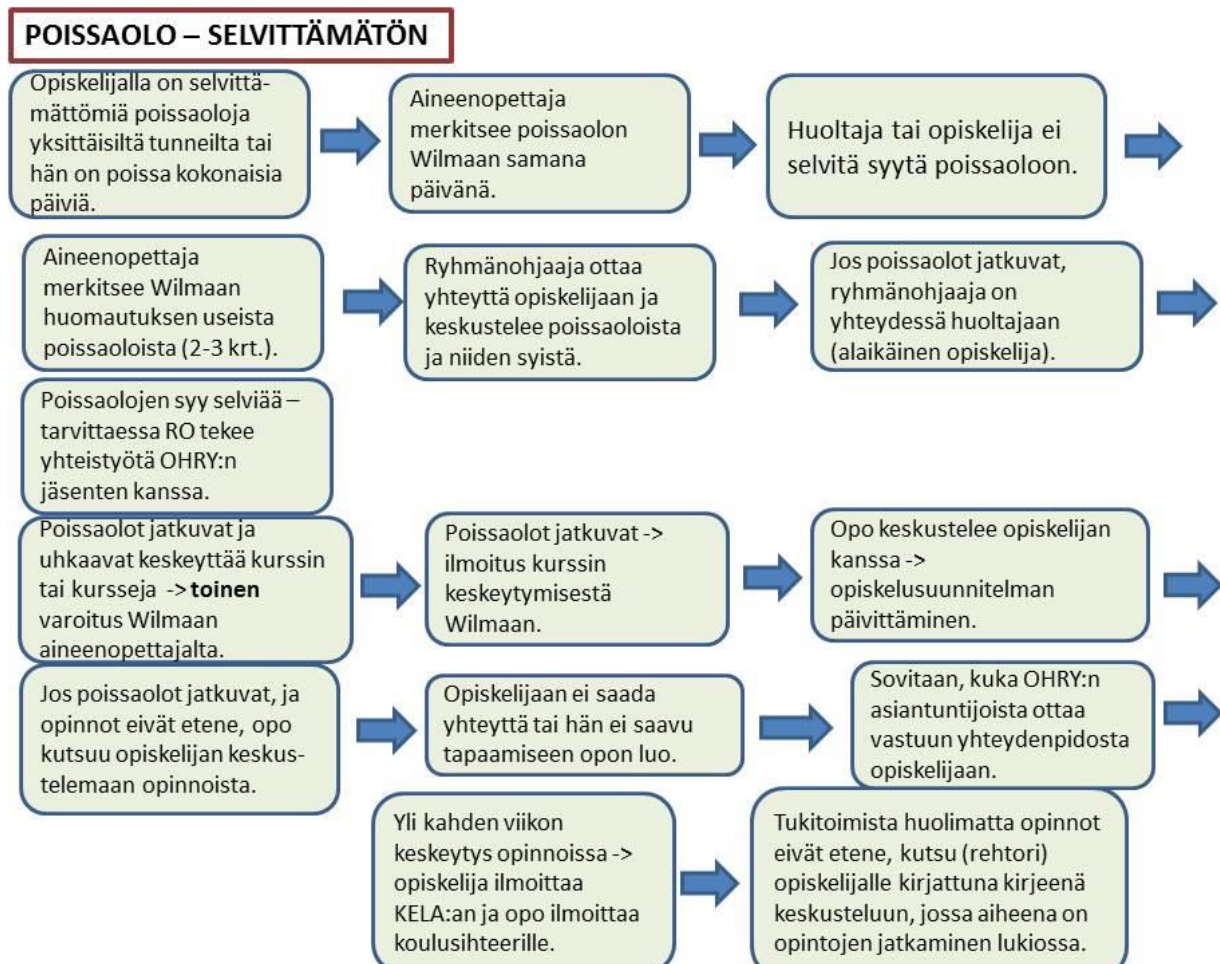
POISSAOLO – SELVITTÄMÄTÖN

Opiskelijalla on selvittämättömiä poissaoloja yksittäisiltä tunneilta tai hän on poissa kokonaisia päiviä.

Aineenopettaja merkitsee poissaolon Wilmaan samana päivänä.

Huoltaja tai opiskelija ei selvitä syytä poissaoloon.

Aineenopettaja merkitsee Wilmaan huomautuksen useista poissaoloista (2-3 krt.).

Ryhmänohjaaja ottaa yhteyttä opiskelijaan ja keskustelee poissaoloista ja niiden syistä.

Jos poissaolot jatkuvat, ryhmänohjaaja on yhteydessä huoltajaan (alaikäinen opiskelija).

Poissaolojen syy selviää – tarvittaessa RO tekee yhteistyötä OHRY:n jäsenten kanssa.

Poissaolot jatkuvat ja uhkaavat keskeyttää kurssin tai kursseja -> **toinen** varoitus Wilmaan aineenopettajalta.

Poissaolot jatkuvat -> ilmoitus kurssin keskeytymisestä Wilmaan.

Opo keskustelee opiskelijan kanssa -> opiskelusuunnitelman päivittäminen.

Jos poissaolot jatkuvat, ja opinnot eivät etene, opo kutsuu opiskelijan keskustelemaan opinnoista.

Opiskelijaan ei saada yhteyttä tai hän ei saavu tapaamiseen opon luo.

Sovitaan, kuka OHRY:n asiantuntijoista ottaa vastuun yhteydenpidosta opiskelijaan.

Yli kahden viikon keskeytys opinnoissa -> opiskelija ilmoittaa KELA:an ja opo ilmoittaa koulusihteerille.

Tukitoimista huolimatta opinnot eivät etene, kutsu (rehtori) opiskelijalle kirjattuna kirjeenä keskusteluun, jossa aiheena on opintojen jatkaminen lukiossa.